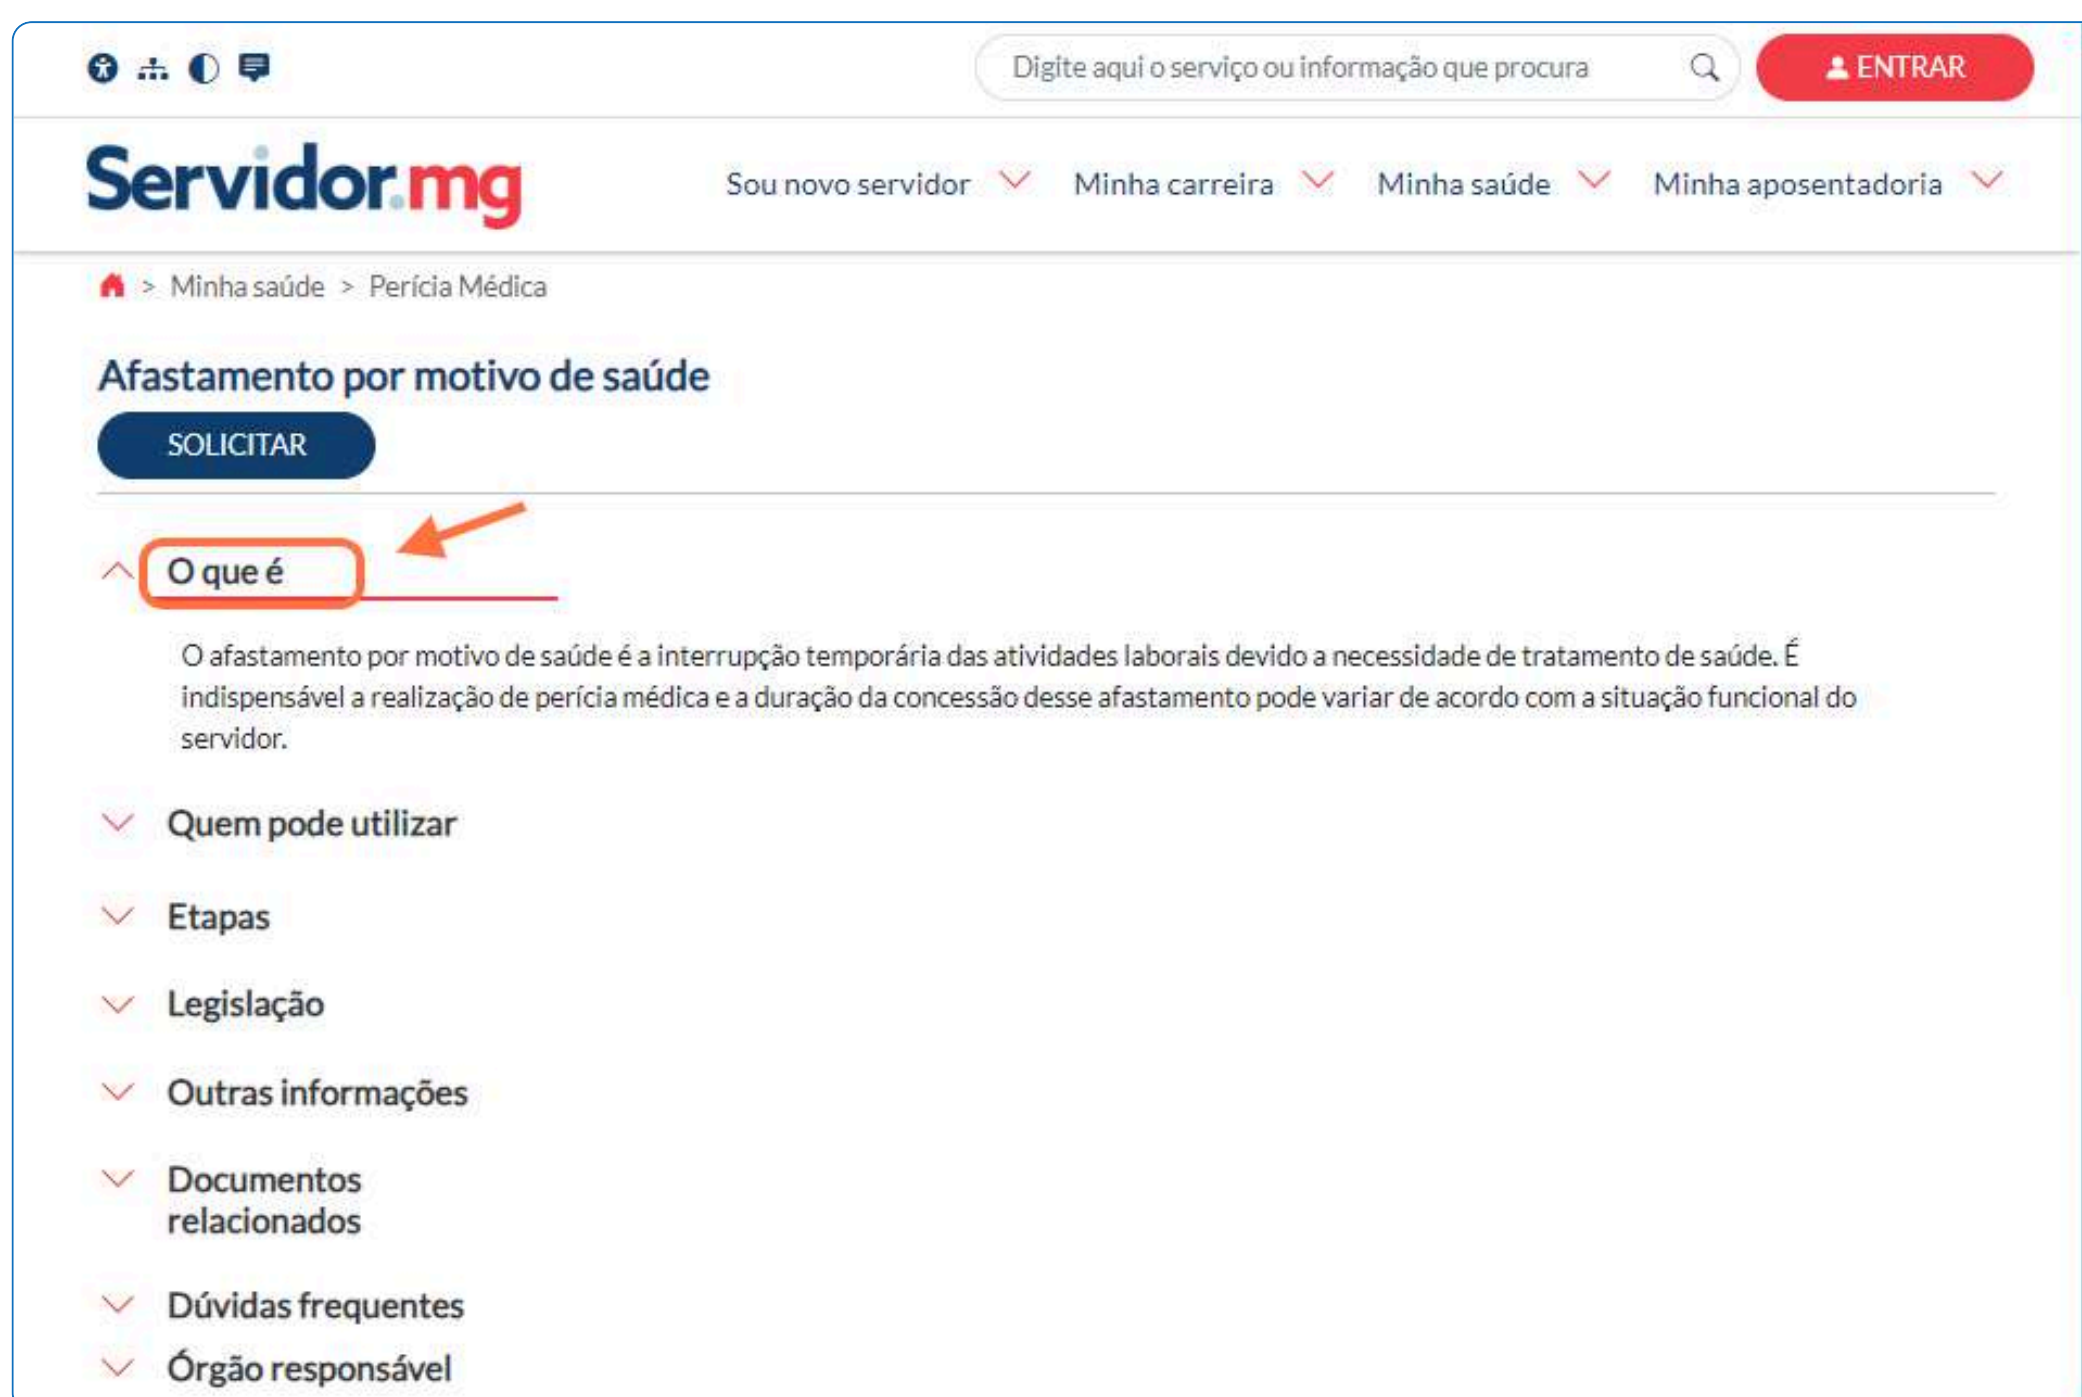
Digite aqui o serviço ou informação que procura

ENTRAR

Servidor.mg

Sou novo servidor

Minha carreira

Minha saúde

Minha aposentadoria

> Minha saúde > Perícia Médica

Afastamento por motivo de saúde

SOLICITAR

O que é

O afastamento por motivo de saúde é a interrupção temporária das atividades laborais devido a necessidade de tratamento de saúde. É indispensável a realização de perícia médica e a duração da concessão desse afastamento pode variar de acordo com a situação funcional do servidor.

Quem pode utilizar

Etapas

Legislação

Outras informações

Documentos relacionados

Dúvidas frequentes

Órgão responsável